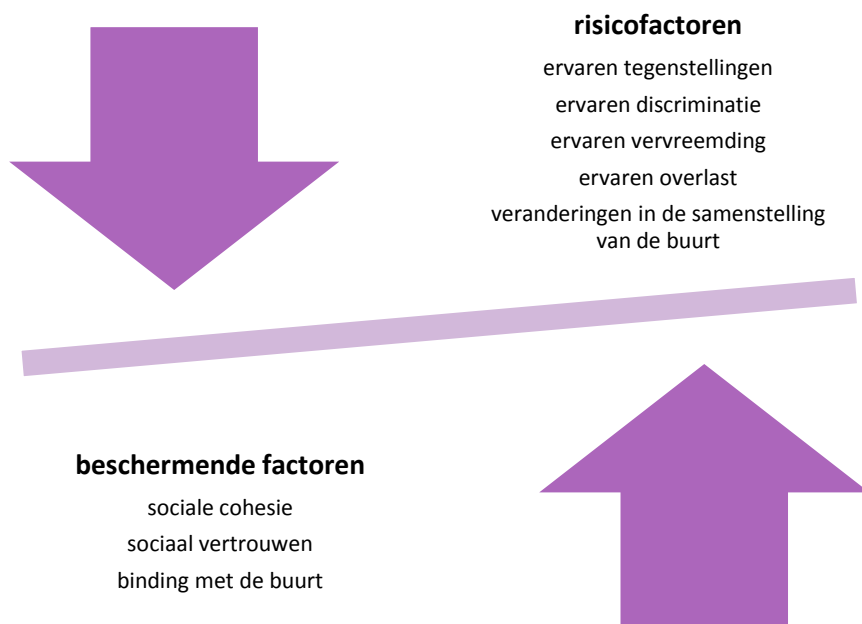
**risicofactoren**

ervaren tegenstellingen

ervaren discriminatie

ervaren vervreemding

ervaren overlast

veranderingen in de samenstelling van de buurt

**beschermende factoren**

sociale cohesie

sociaal vertrouwen

binding met de buurt